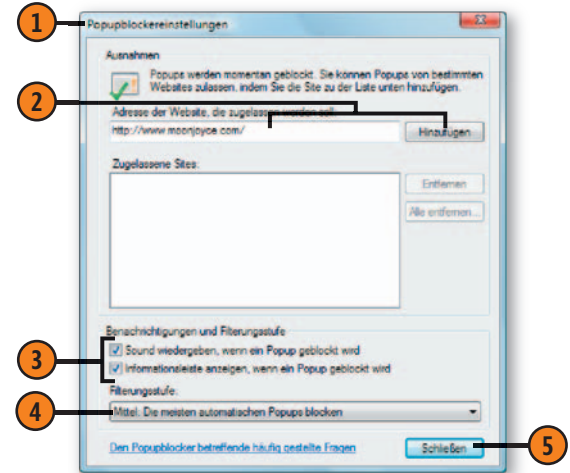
1
Popupblockereinstellungen

Ausnahmen

Popups werden momentan geblockt. Sie können Popups von bestimmten Websites zulassen, indem Sie die Site zur Liste unten hinzufügen.

2

Adresse der Website, die zugelassen werden soll:

http://www.moonjoyce.com/

Hinzufügen

Zugelassene Sites:

Entfernen

Alle entfernen...

Benachrichtigungen und Filterungsstufe

3

Sound wiedergeben, wenn ein Popup geblockt wird

Informationsleiste anzeigen, wenn ein Popup geblockt wird

Filterungsstufe:

4

Mittel: Die meisten automatischen Popups blocken

Den Popupblocker betreffende häufig gestellte Fragen

Schließen

5